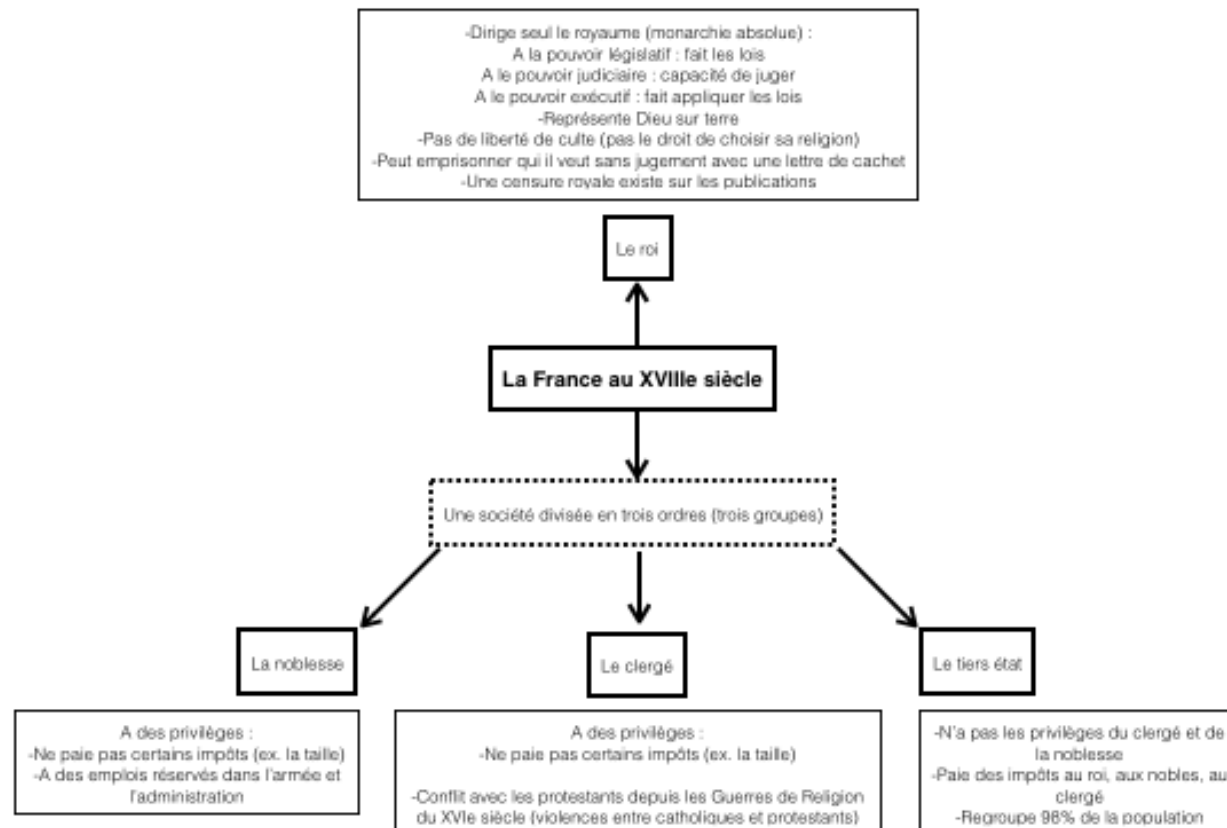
-Dirige seul le royaume (monarchie absolue) :
A la pouvoir législatif : fait les lois
A le pouvoir judiciaire : capacité de juger
A le pouvoir exécutif : fait appliquer les lois
-Représente Dieu sur terre
-Pas de liberté de culte (pas le droit de choisir sa religion)
-Peut emprisonner qui il veut sans jugement avec une lettre de cachet
-Une censure royale existe sur les publications

Le roi

La France au XVIIIe siècle

Une société divisée en trois ordres (trois groupes)

La noblesse

Le clergé

Le tiers état

A des privilèges :
-Ne paie pas certains impôts (ex. la taille)
-A des emplois réservés dans l'armée et l'administration

A des privilèges :
-Ne paie pas certains impôts (ex. la taille)

-Conflit avec les protestants depuis les Guerres de Religion du XVIe siècle (violences entre catholiques et protestants)

-N'a pas les privilèges du clergé et de la noblesse
-Paie des impôts au roi, aux nobles, au clergé
-Regroupe 98% de la population